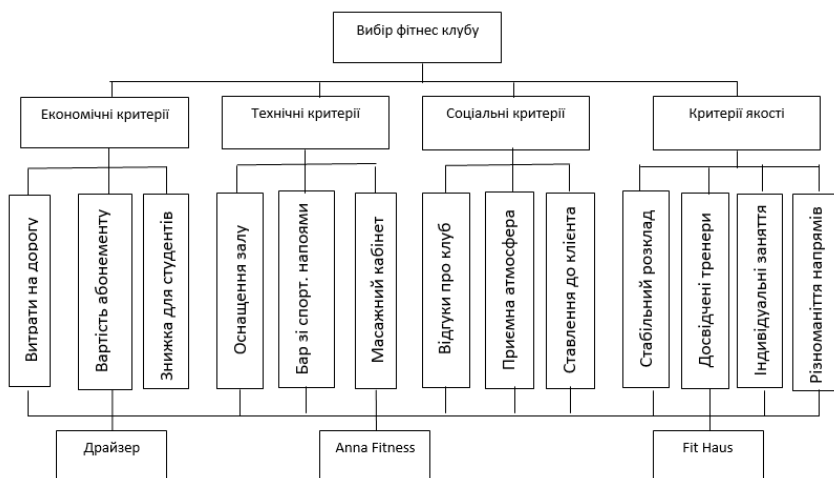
Вибір фітнес клубу

Економічні критерії

Технічні критерії

Соціальні критерії

Критерії якості

Витрати на дорогу

Вартість абонементу

Знижка для студентів

Оснащення залу

Бар зі спорт. напоями

Масажний кабінет

Відгуки про клуб

Приємна атмосфера

Ставлення до клієнта

Стабільний розклад

Досвідчені тренери

Індивідуальні заняття

Різноманіття напрямів

Драйзер

Anna Fitness

Fit Haus